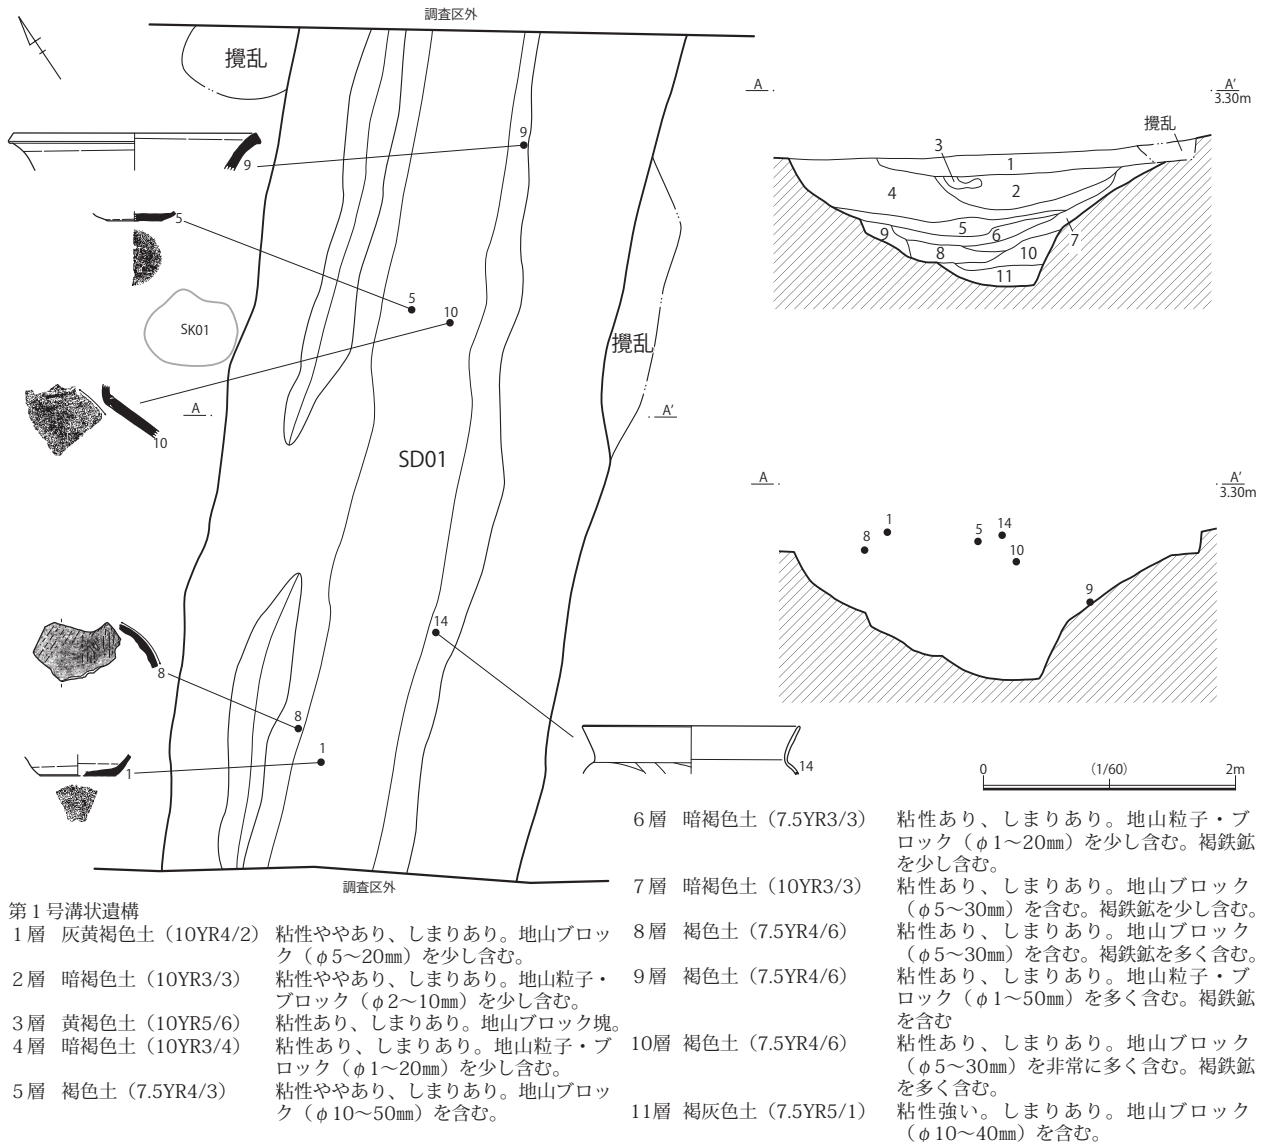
調査区外

攪乱

9

5

SK01

5

10

A

10

SD01

攪乱

A'

8

14

8

1

1

14

調査区外

A

A'
3.30m

攪乱

3

1

4

2

5

6

7

9

8

10

11

A

A'
3.30m

8

1

5

14

10

9

0

(1/60)

2m

第１号溝状遺構

| | | |
|---|---|---|
| 1層 | 灰黄褐色土（10YR4/2） | 粘性ややあり、しまりあり。地山ブロック（φ5～20㎜）を少し含む。 |
| 2層 | 暗褐色土（10YR3/3） | 粘性ややあり、しまりあり。地山粒子・ブロック（φ2～10㎜）を少し含む。 |
| 3層 | 黄褐色土（10YR5/6） | 粘性あり、しまりあり。地山ブロック塊。 |
| 4層 | 暗褐色土（10YR3/4） | 粘性あり、しまりあり。地山粒子・ブロック（φ1～20㎜）を少し含む。 |
| 5層 | 褐色土（7.5YR4/3） | 粘性ややあり、しまりあり。地山ブロック（φ10～50㎜）を含む。 |
| 6層 | 暗褐色土（7.5YR3/3） | 粘性あり、しまりあり。地山粒子・ブロック（φ1～20㎜）を少し含む。褐鉄鉱を少し含む。 |
| 7層 | 暗褐色土（10YR3/3） | 粘性あり、しまりあり。地山ブロック（φ5～30㎜）を含む。褐鉄鉱を少し含む。 |
| 8層 | 褐色土（7.5YR4/6） | 粘性あり、しまりあり。地山ブロック（φ5～30㎜）を含む。褐鉄鉱を多く含む。 |
| 9層 | 褐色土（7.5YR4/6） | 粘性あり、しまりあり。地山粒子・ブロック（φ1～50㎜）を多く含む。褐鉄鉱を含む |
| 10層 | 褐色土（7.5YR4/6） | 粘性あり、しまりあり。地山ブロック（φ5～30㎜）を非常に多く含む。褐鉄鉱を多く含む。 |
| 11層 | 褐灰色土（7.5YR5/1） | 粘性強い。しまりあり。地山ブロック（φ10～40㎜）を含む。 |